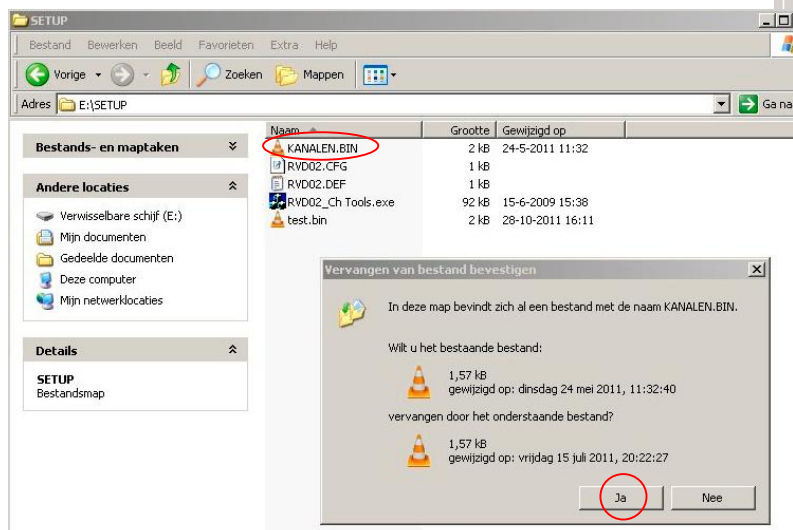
SETUP

Bestand Bewerken Beeld Favorieten Extra Help

Vorige Zoeken Mappen

Adres E:\SETUP Ga na

Bestands- en maptaken

Andere locaties

Verwisselbare schijf (E:)
Mijn documenten
Gedeelde documenten
Deze computer
Mijn netwerklocaties

Details

SETUP
Bestandsmap

| Naam | Grootte | Gewijzigd op |
|---|---|---|
| KANALEN.BIN | 2 kB | 24-5-2011 11:32 |
| RVD02.CFG | 1 kB | |
| RVD02.DEF | 1 kB | |
| RVD02_Ch Tools.exe | 92 kB | 15-6-2009 15:38 |
| test.bin | 2 kB | 28-10-2011 16:11 |

Vervangen van bestand bevestigen

In deze map bevindt zich al een bestand met de naam KANALEN.BIN.

Wilt u het bestaande bestand:

1,57 kB
gewijzigd op: dinsdag 24 mei 2011, 11:32:40

vervangen door het onderstaande bestand?

1,57 kB
gewijzigd op: vrijdag 15 juli 2011, 20:22:27

Ja Nee